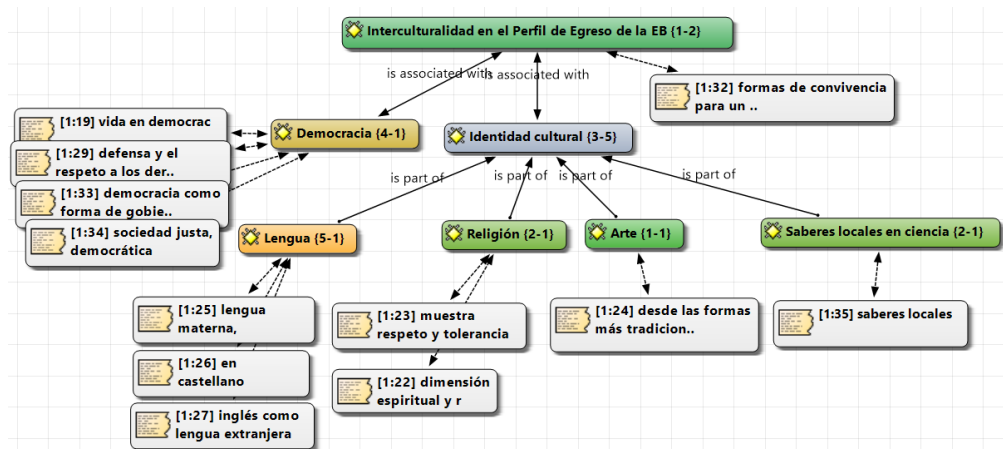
Interculturalidad en el Perfil de Egreso de la EB {1-2}

is associated with

is associated with

[1:32] formas de convivencia para un ..

[1:19] vida en democrac

[1:29] defensa y el respeto a los der..

[1:33] democracia como forma de gobie..

[1:34] sociedad justa, democrática

Democracia {4-1}

Identidad cultural {3-5}

is part of

is part of

is part of

is part of

Lengua {5-1}

Religión {2-1}

Arte {1-1}

Saberes locales en ciencia {2-1}

[1:25] lengua materna,

[1:26] en castellano

[1:27] inglés como lengua extranjera

[1:23] muestra respeto y tolerancia

[1:22] dimensión espiritual y r

[1:24] desde las formas más tradicion..

[1:35] saberes locales